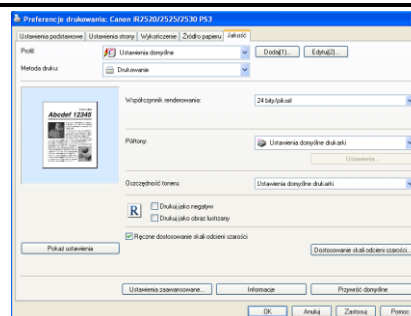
Preferencje drukowania: Canon iR2520/2525/2530 PS3

Ustawienia podstawowe | Ustawienia strony | Wykończenie | Źródło papieru | Jakość

Profil: Ustawienia domyślne | Dodaj(1)... | Edytuj(2)...

Metoda druku: Drukowanie

Abcdef 12340

Współczynnik renderowania: 24 bity/piksel

Półtony: Ustawienia domyślne drukarki

Ustawienia...

Oszczędność toneru: Ustawienia domyślne drukarki

Drukuj jako negatyw

Drukuj jako obraz lustrzany

Ręczne dostosowanie skali odcieni szarości

Pokaż ustawienia

Dostosowanie skali odcieni szarości...

Ustawienia zaawansowane... | Informacje | Przywróć domyślne

OK | Anuluj | Zastosuj | Pomoc